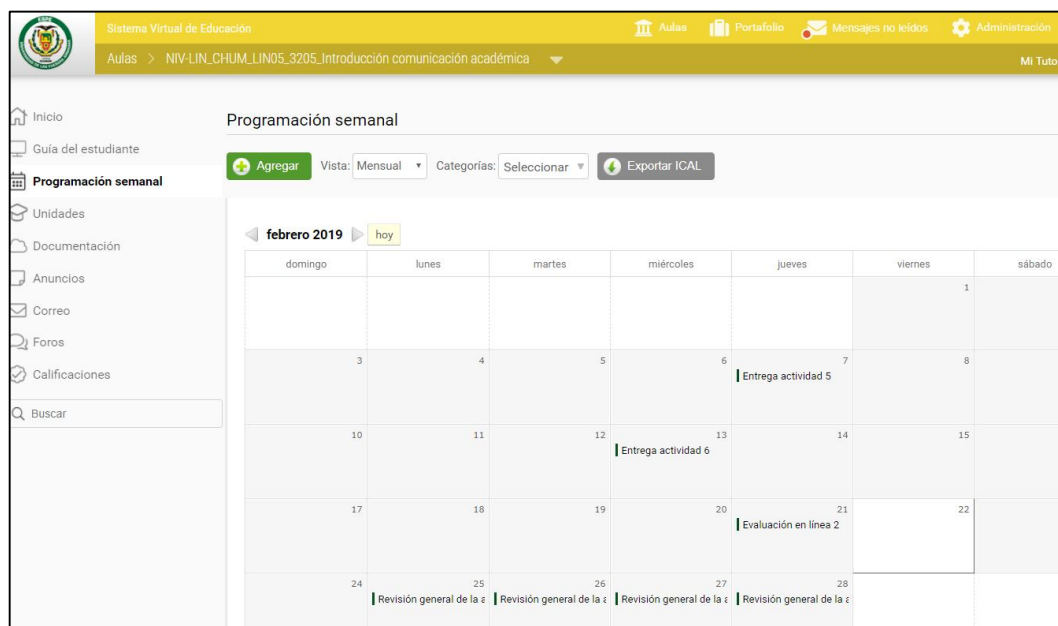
Sistema Virtual de Educación

Aulas Portafolio Mensajes no leídos Administración

Aulas > NIV-LIN_CHUM_LIN05_3205_Introducción comunicación académica

Mi Tuto

Inicio
Guía del estudiante
Programación semanal
Unidades
Documentación
Anuncios
Correo
Foros
Calificaciones
Buscar

Programación semanal

Agregar Vista: Mensual Categorías: Seleccionar Exportar ICAL

febrero 2019 hoy

| domingo | lunes | martes | miércoles | jueves | viernes | sábado |
|---|---|---|---|---|---|---|
| | | | | | 1 | |
| 3 | 4 | 5 | 6 | 7 Entrega actividad 5 | 8 | |
| 10 | 11 | 12 | 13 Entrega actividad 6 | 14 | 15 | |
| 17 | 18 | 19 | 20 | 21 Evaluación en línea 2 | 22 | |
| 24 | 25 Revisión general de la a | 26 Revisión general de la a | 27 Revisión general de la a | 28 Revisión general de la a | | |